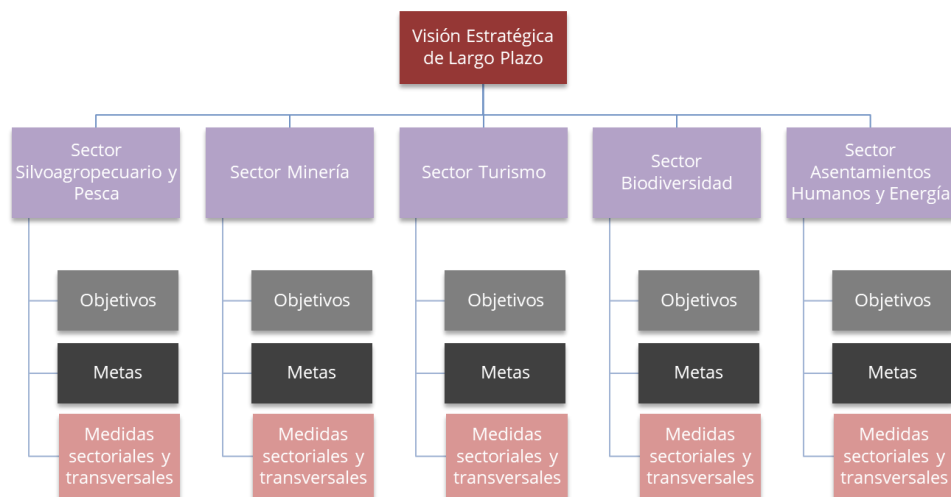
Visión Estratégica de Largo Plazo

Sector Silvoagropecuario y Pesca

Objetivos

Metas

Medidas sectoriales y transversales

Sector Minería

Objetivos

Metas

Medidas sectoriales y transversales

Sector Turismo

Objetivos

Metas

Medidas sectoriales y transversales

Sector Biodiversidad

Objetivos

Metas

Medidas sectoriales y transversales

Sector Asentamientos Humanos y Energía

Objetivos

Metas

Medidas sectoriales y transversales